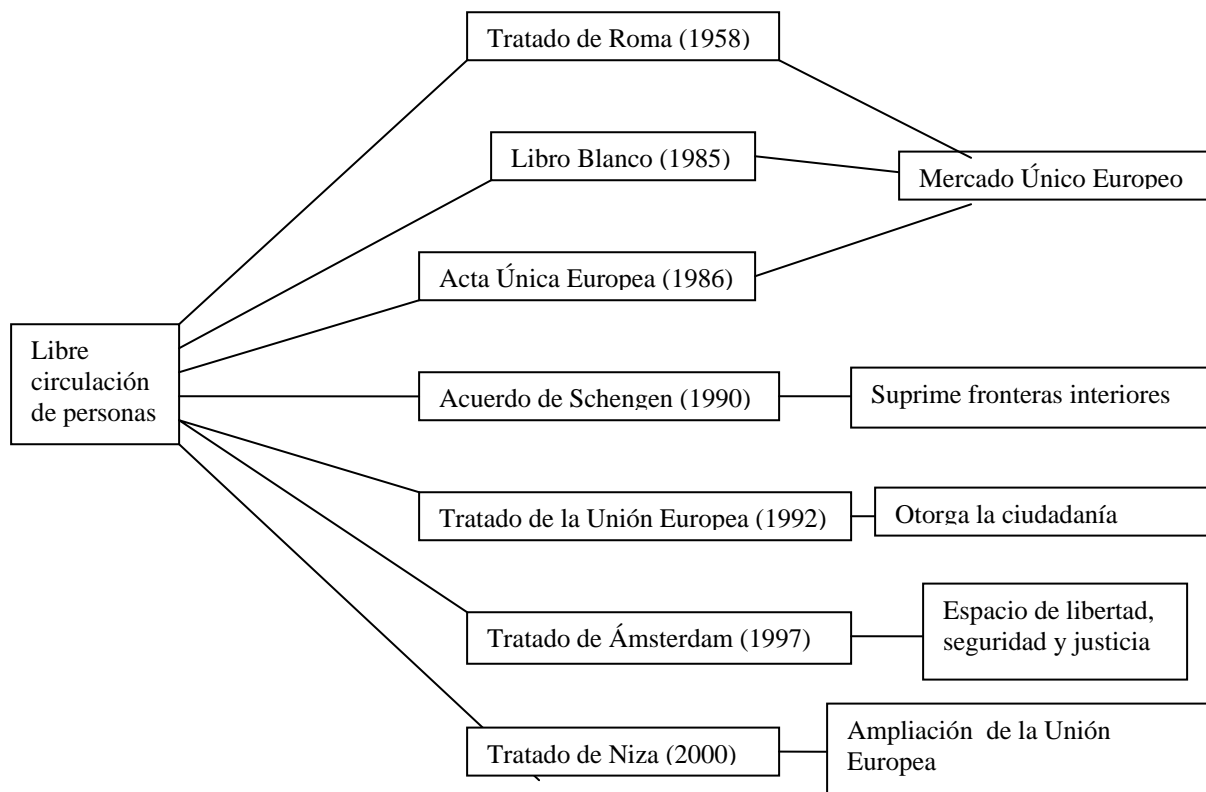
Libre circulación de personas

Tratado de Roma (1958)

Libro Blanco (1985)

Mercado Único Europeo

Acta Única Europea (1986)

Acuerdo de Schengen (1990)

Suprime fronteras interiores

Tratado de la Unión Europea (1992)

Otorga la ciudadanía

Tratado de Ámsterdam (1997)

Espacio de libertad, seguridad y justicia

Tratado de Niza (2000)

Ampliación de la Unión Europea